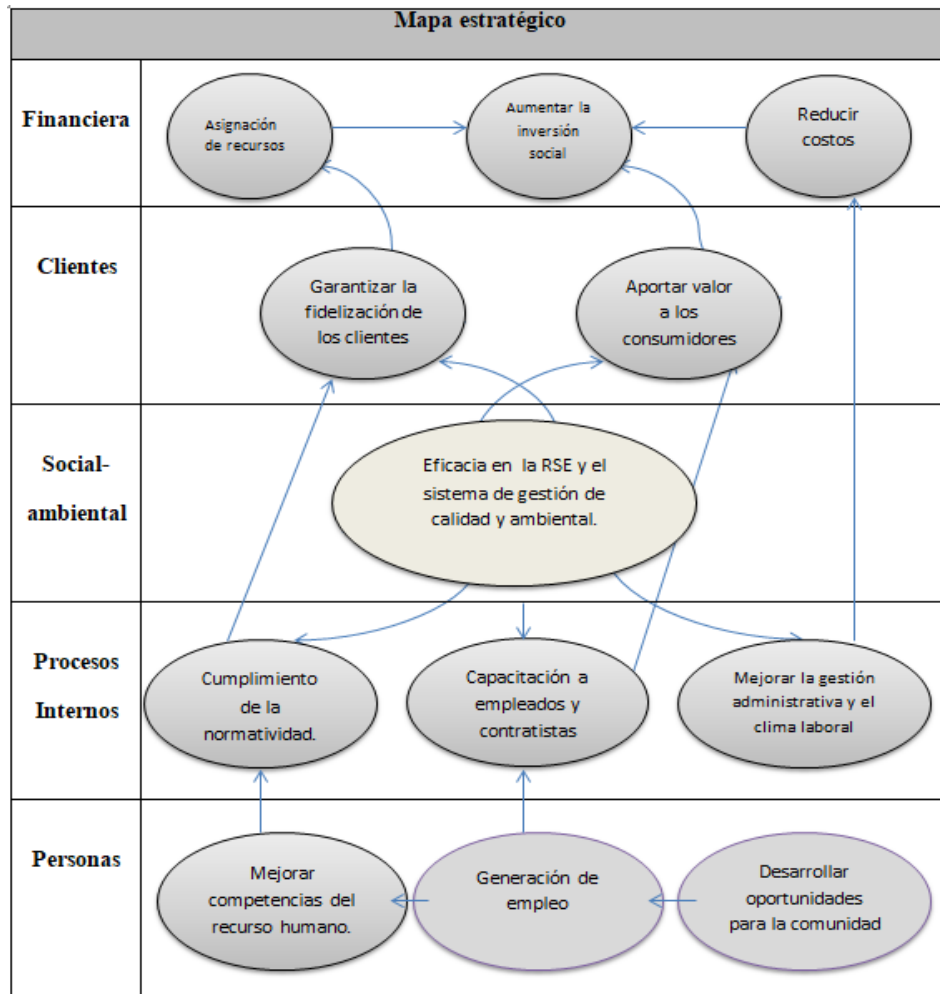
Mapa estratégico

Financiera

Asignación de recursos

Aumentar la inversión social

Reducir costos

Clientes

Garantizar la fidelización de los clientes

Aportar valor a los consumidores

Social-ambiental

Eficacia en la RSE y el sistema de gestión de calidad y ambiental.

Procesos Internos

Cumplimiento de la normatividad.

Capacitación a empleados y contratistas

Mejorar la gestión administrativa y el clima laboral

Personas

Mejorar competencias del recurso humano.

Generación de empleo

Desarrollar oportunidades para la comunidad